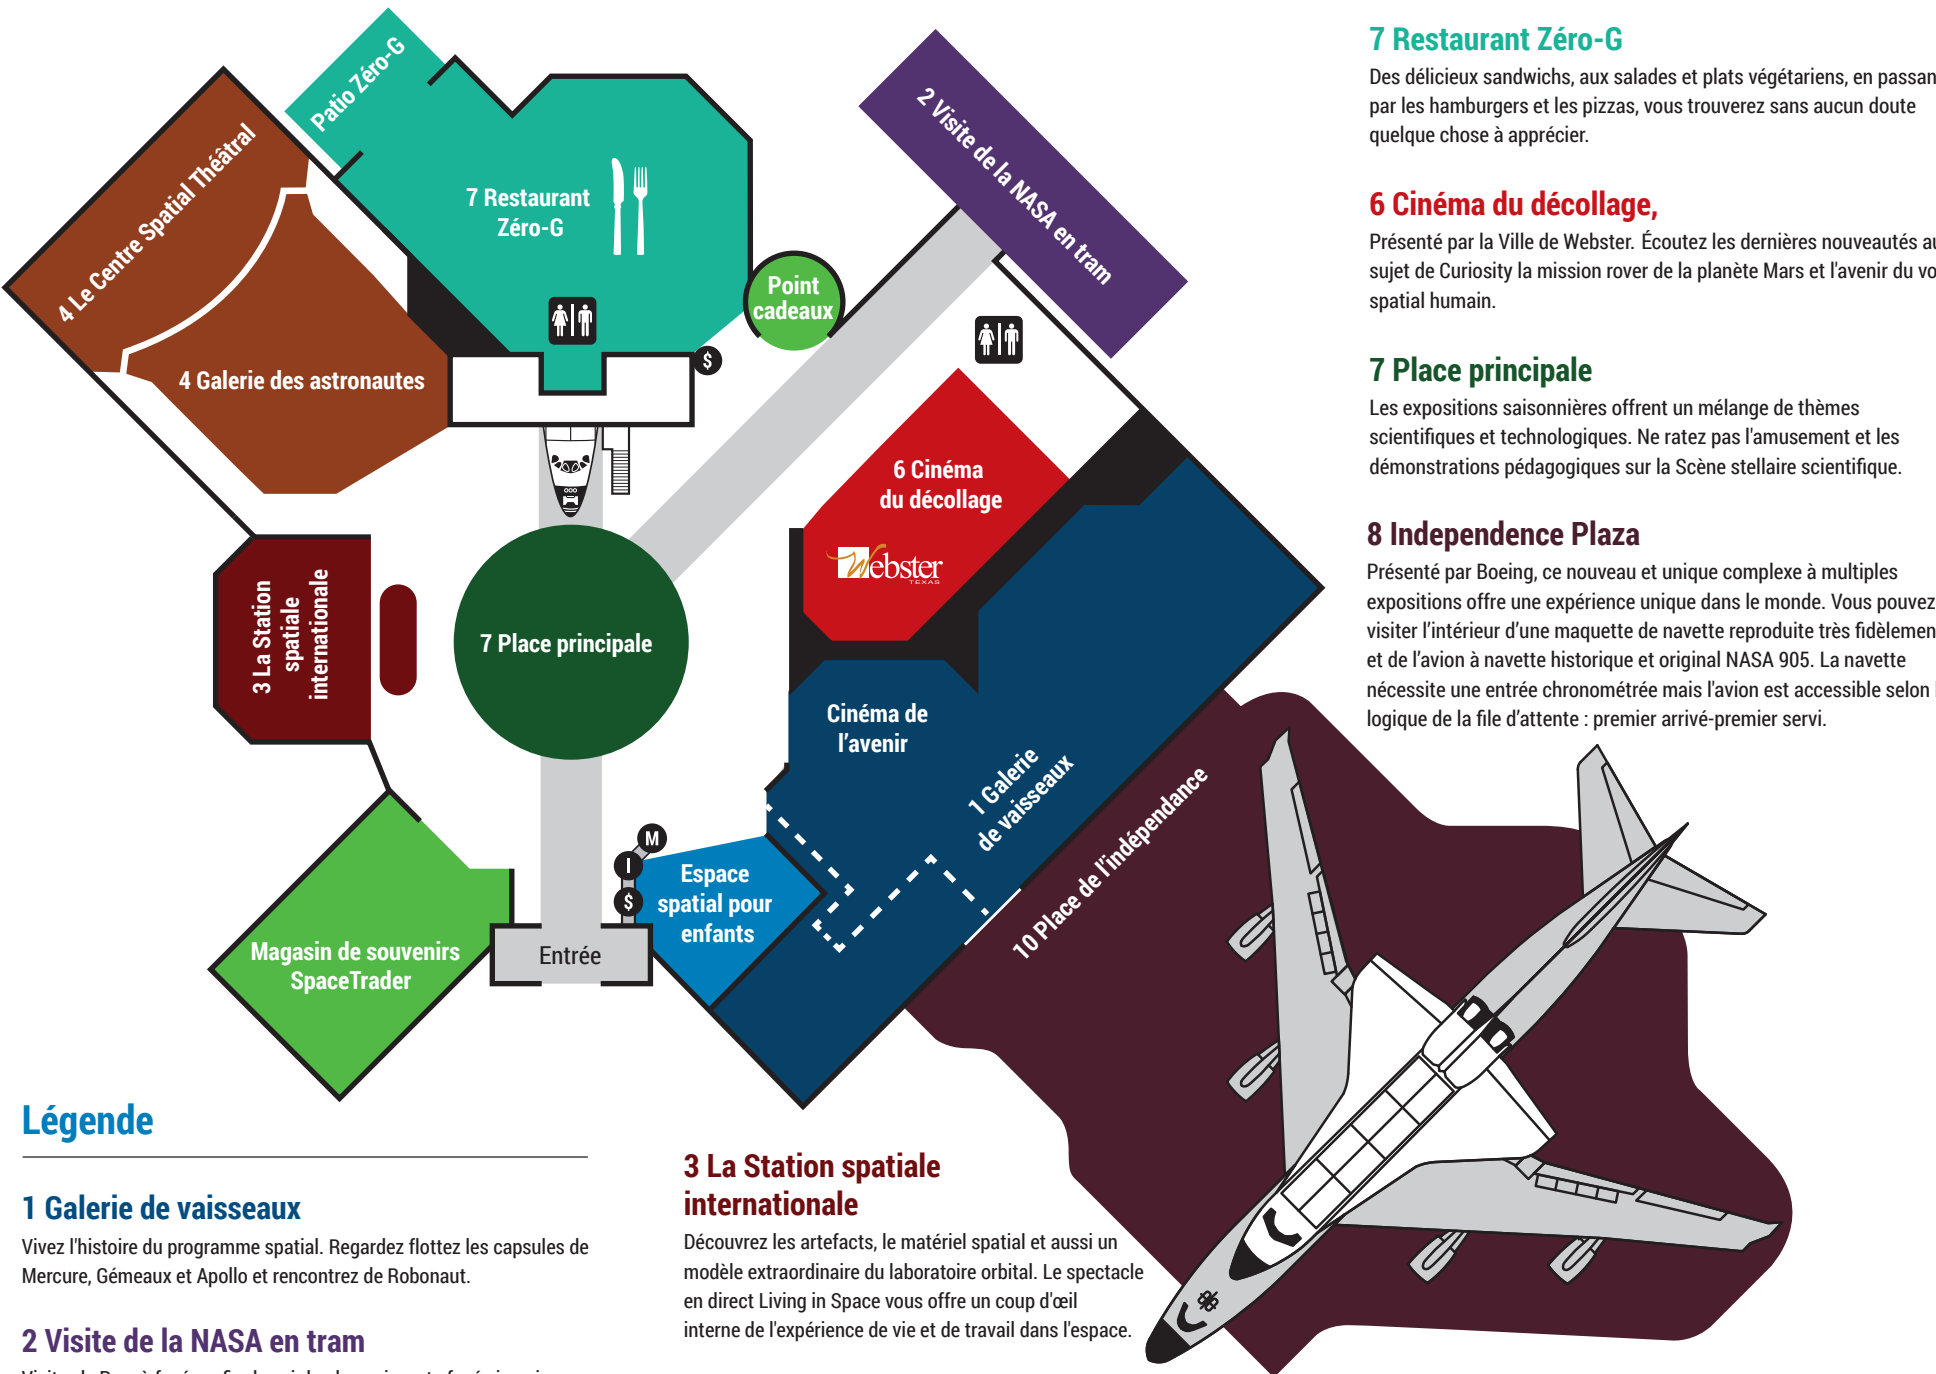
Patio Zéro-G

4 Le Centre Spatial Théâtral

7 Restaurant Zéro-G

Point cadeaux

2 Visite de la NASA en tram

4 Galerie des astronautes

$

6 Cinéma du décollage

Webster TEXAS

3 La Station spatiale internationale

7 Place principale

Cinéma de l'avenir

1 Galerie de vaisseaux

10 Place de l'indépendance

M

I

$

Espace spatial pour enfants

Magasin de souvenirs SpaceTrader

Entrée

7 Restaurant Zéro-G

Des délicieux sandwichs, aux salades et plats végétariens, en passan par les hamburgers et les pizzas, vous trouverez sans aucun doute quelque chose à apprécier.

6 Cinéma du décollage,

Présenté par la Ville de Webster. Écoutez les dernières nouveautés au sujet de Curiosity la mission rover de la planète Mars et l'avenir du vo spatial humain.

7 Place principale

Les expositions saisonnières offrent un mélange de thèmes scientifiques et technologiques. Ne ratez pas l'amusement et les démonstrations pédagogiques sur la Scène stellaire scientifique.

8 Independence Plaza

Présenté par Boeing, ce nouveau et unique complexe à multiples expositions offre une expérience unique dans le monde. Vous pouvez visiter l'intérieur d'une maquette de navette reproduite très fidèlemen et de l'avion à navette historique et original NASA 905. La navette nécessite une entrée chronométrée mais l'avion est accessible selon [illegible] logique de la file d'attente : premier arrivé-premier servi.

Légende

1 Galerie de vaisseaux

Vivez l'histoire du programme spatial. Regardez flottez les capsules de Mercure, Gémeaux et Apollo et rencontrez de Robonaut.

2 Visite de la NASA en tram

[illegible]

3 La Station spatiale internationale

Découvrez les artefacts, le matériel spatial et aussi un modèle extraordinaire du laboratoire orbital. Le spectacle en direct Living in Space vous offre un coup d'œil interne de l'expérience de vie et de travail dans l'espace.